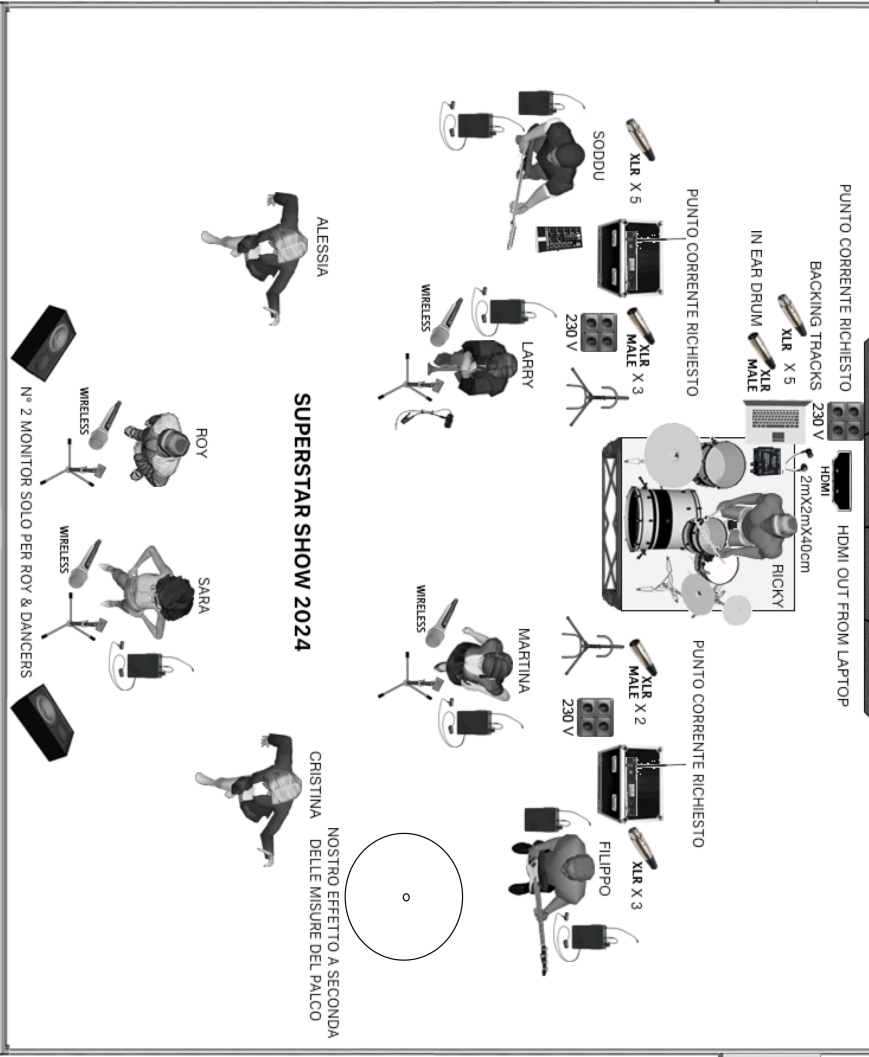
SUPERSTAR SHOW 2024

PUNTO CORRENTE RICHIESTO
BACKING TRACKS
XLR X 5
IN EAR DRUM
XLR MALE
230 V
HDMI
2mX2mX40cm
HDMI OUT FROM LAPTOP
RICKY

SODDU
XLR X 5
PUNTO CORRENTE RICHIESTO
XLR MALE X 3
230 V
WIRELESS
LARRY

PUNTO CORRENTE RICHIESTO
XLR MALE X 2
230 V
WIRELESS
MARTINA
FILIPPO
XLR X 3

ALESSIA
WIRELESS
ROY
WIRELESS
SARA
CRISTINA

NOSTRO EFFETTO A SECONDA DELLE MISURE DEL PALCO

N° 2 MONITOR SOLO PER ROY & DANCERS